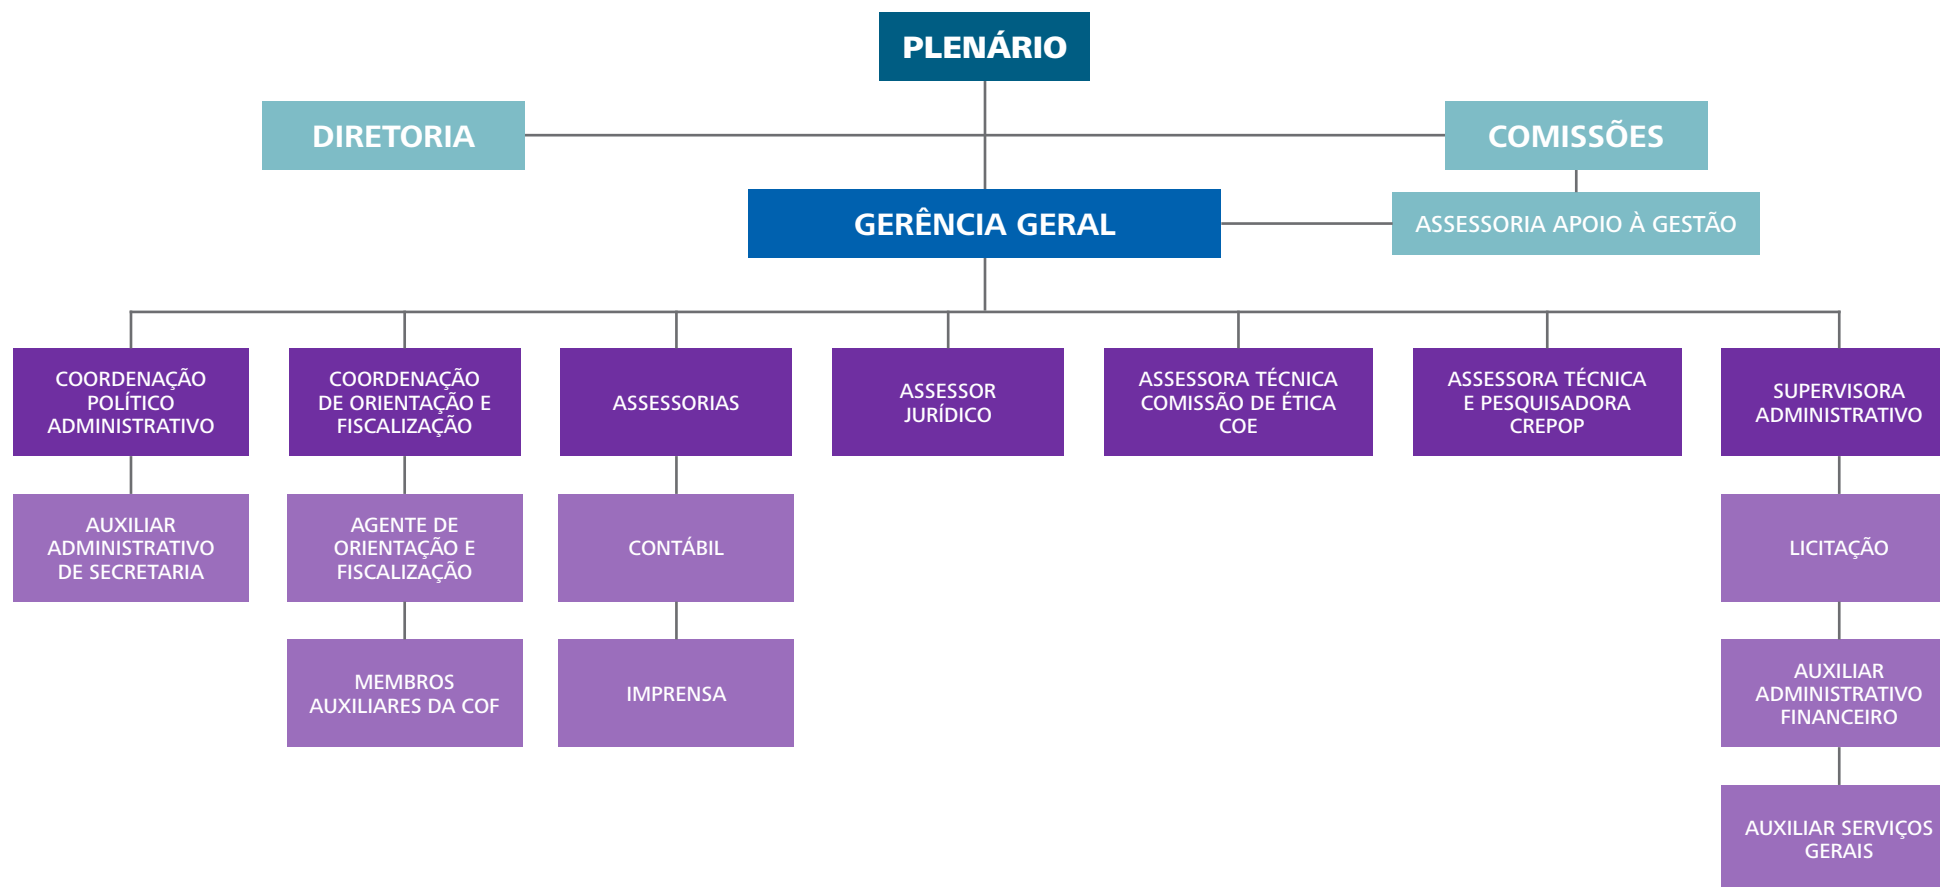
PLENÁRIO

DIRETORIA

COMISSÕES

GERÊNCIA GERAL

ASSESSORIA APOIO À GESTÃO

COORDENAÇÃO POLÍTICO ADMINISTRATIVO

AUXILIAR ADMINISTRATIVO DE SECRETARIA

COORDENAÇÃO DE ORIENTAÇÃO E FISCALIZAÇÃO

AGENTE DE ORIENTAÇÃO E FISCALIZAÇÃO

MEMBROS AUXILIARES DA COF

ASSESSORIAS

CONTÁBIL

IMPRENSA

ASSESSOR JURÍDICO

ASSESSORA TÉCNICA COMISSÃO DE ÉTICA COE

ASSESSORA TÉCNICA E PESQUISADORA CREPOP

SUPERVISORA ADMINISTRATIVO

LICITAÇÃO

AUXILIAR ADMINISTRATIVO FINANCEIRO

AUXILIAR SERVIÇOS GERAIS